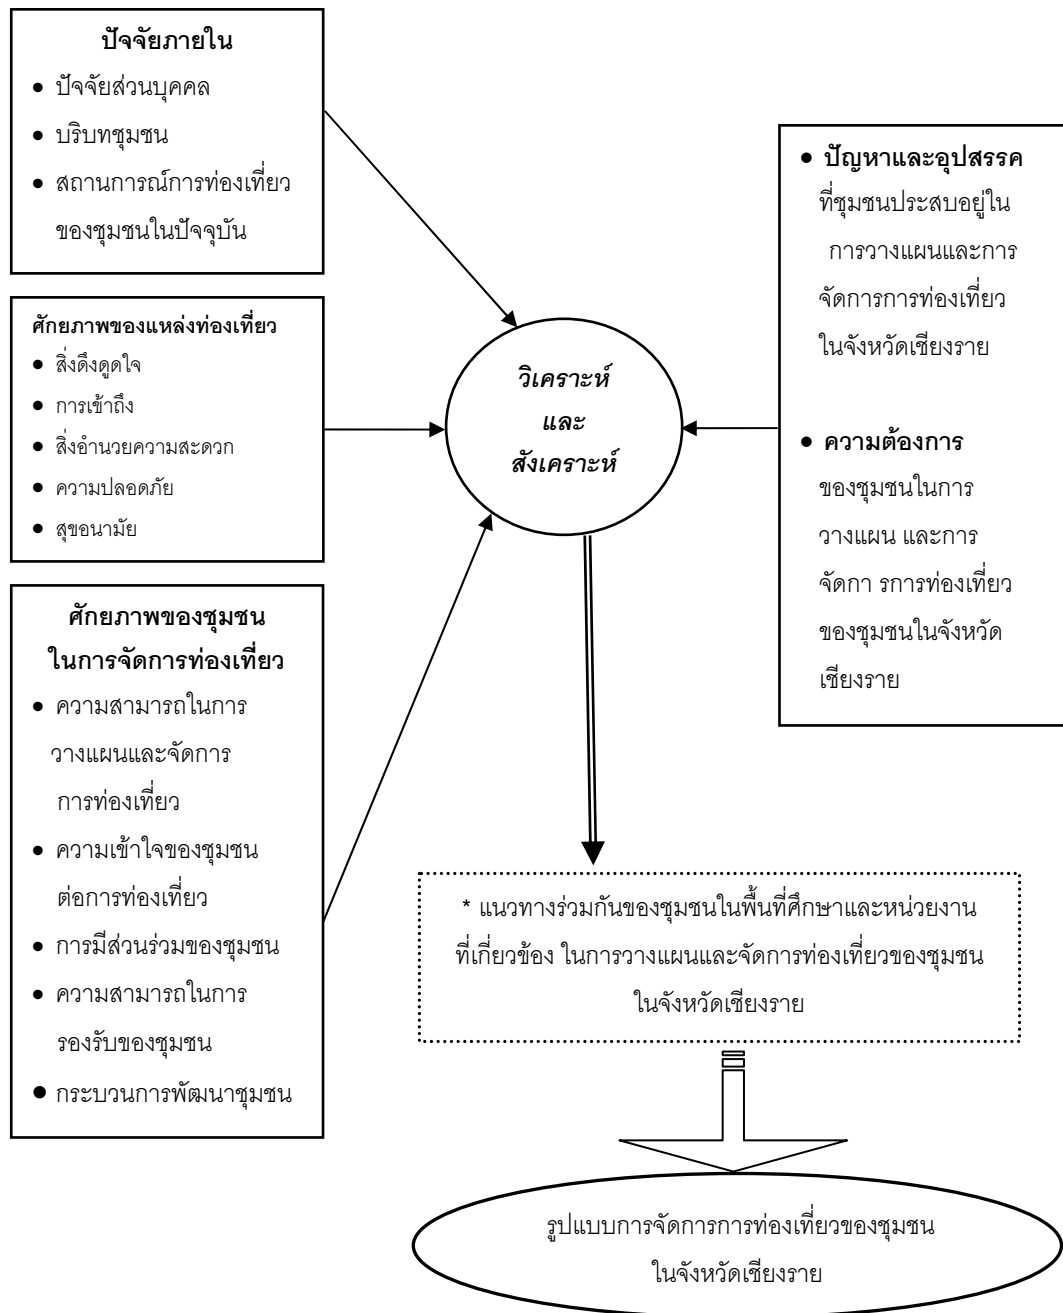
ปัจจัยภายใน
• ปัจจัยส่วนบุคคล
• บริบทชุมชน
• สถานการณ์การท่องเที่ยวของชุมชนในปัจจุบัน

ศักยภาพของแหล่งท่องเที่ยว
• สิ่งดึงดูดใจ
• การเข้าถึง
• สิ่งอำนวยความสะดวก
• ความปลอดภัย
• สุขอนามัย

ศักยภาพของชุมชนในการจัดการท่องเที่ยว
• ความสามารถในการวางแผนและจัดการการท่องเที่ยว
• ความเข้าใจของชุมชนต่อการท่องเที่ยว
• การมีส่วนร่วมของชุมชน
• ความสามารถในการรองรับของชุมชน
• กระบวนการพัฒนาชุมชน

วิเคราะห์ และ สังเคราะห์

• ปัญหาและอุปสรรค ที่ชุมชนประสบอยู่ใน การวางแผนและการจัดการการท่องเที่ยว ในจังหวัดเชียงราย

• ความต้องการ ของชุมชนในการวางแผน และการจัดกา รการท่องเที่ยว ของชุมชนในจังหวัดเชียงราย

* แนวทางร่วมกันของชุมชนในพื้นที่ศึกษาและหน่วยงานที่เกี่ยวข้อง ในการวางแผนและจัดการท่องเที่ยวของชุมชนในจังหวัดเชียงราย

รูปแบบการจัดการการท่องเที่ยวของชุมชนในจังหวัดเชียงราย